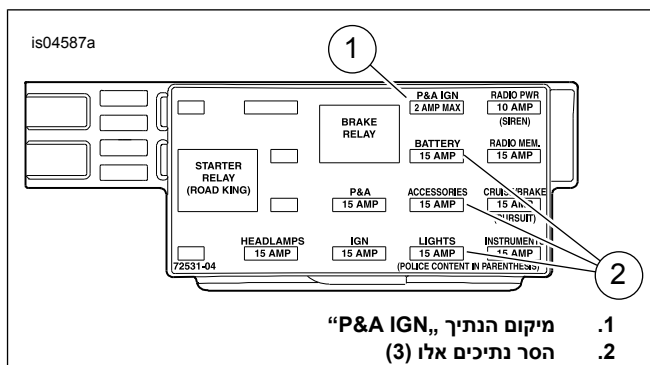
is04587a

1

P&A IGN
2 AMP MAX

RADIO PWR
10 AMP
(SIREN)

BRAKE
RELAY

BATTERY
15 AMP

RADIO MEM.
15 AMP

STARTER
RELAY
(ROAD KING)

P&A
15 AMP

ACCESSORIES
15 AMP

CRUIS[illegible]BRAKE
15 AMP
([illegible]URSUIT)

HEADLAMPS
15 AMP

IGN
15 AMP

LIGHTS
15 AMP

INSTRUMENT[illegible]
15 AMP

72531-04

(POLICE CONTENT IN PARENTHESES)

2

1. מיקום הנתיך „P&A IGN“
2. הסר נתיכים אלו (3)